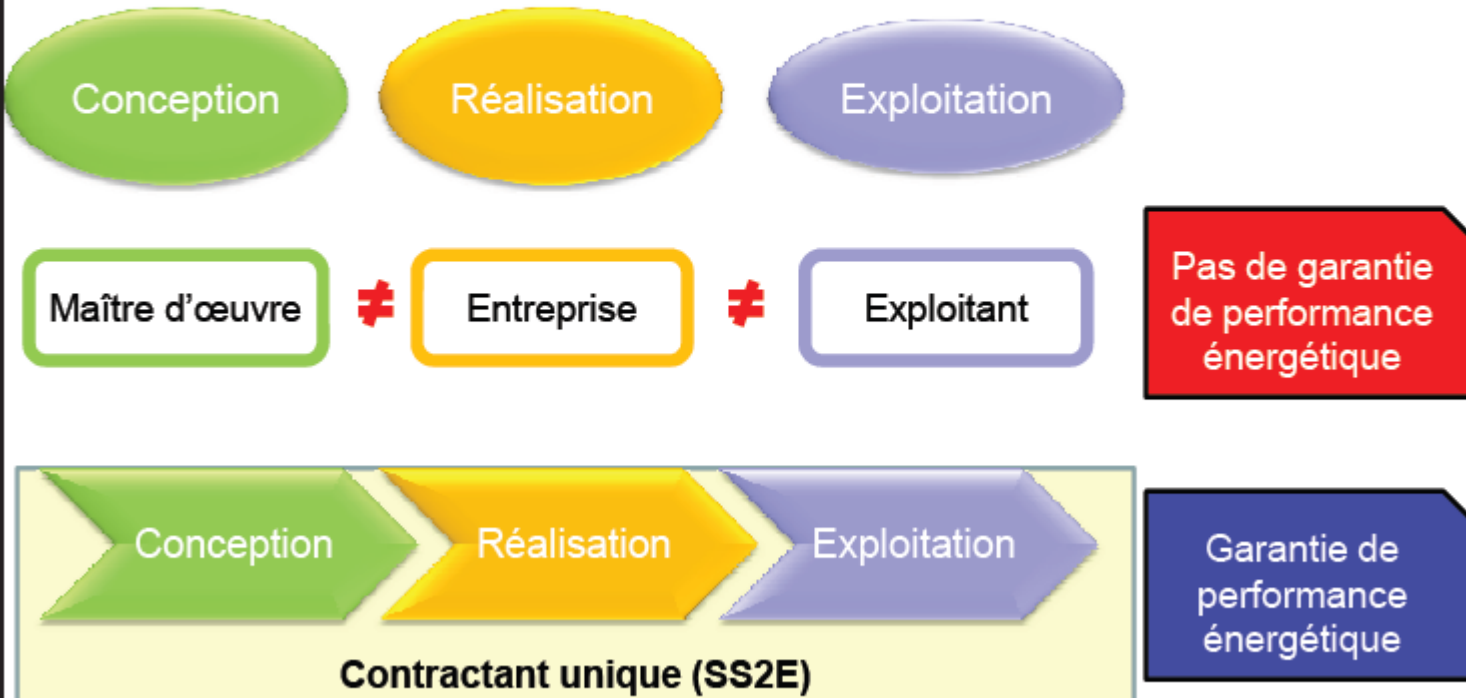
Conception

Réalisation

Exploitation

Maître d'œuvre $\neq$ Entreprise $\neq$ Exploitant

Pas de garantie de performance énergétique

Conception

Réalisation

Exploitation

Contractant unique (SS2E)

Garantie de performance énergétique